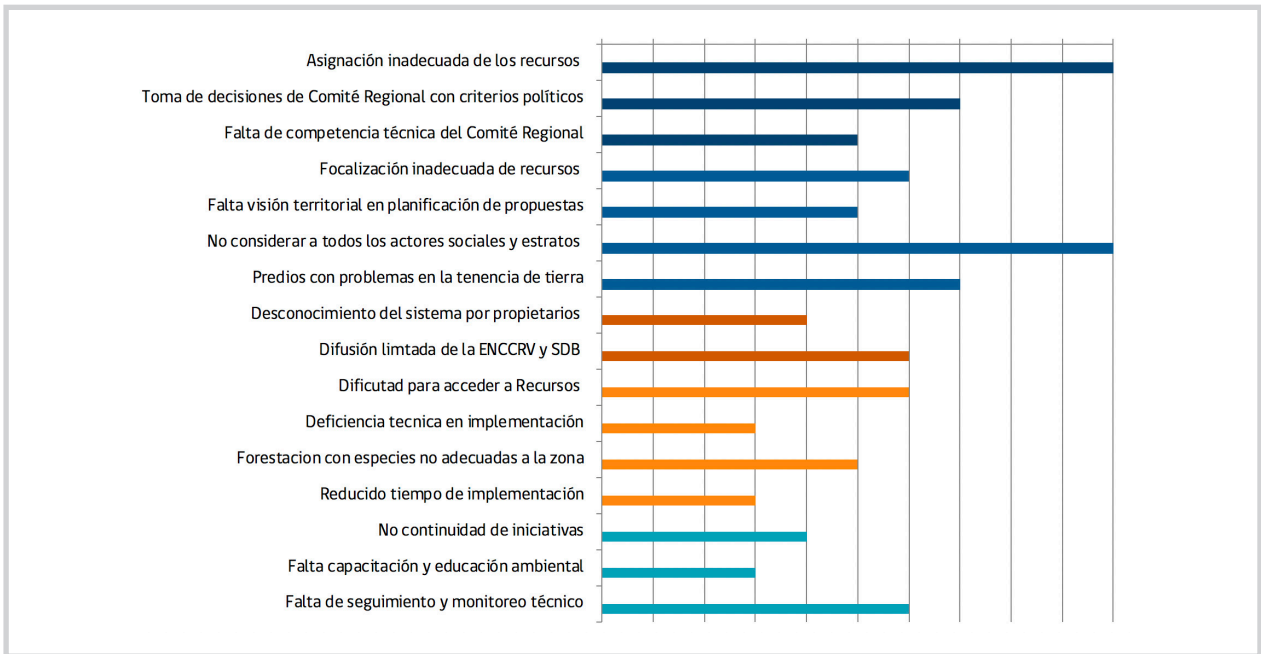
Asignación inadecuada de los recursos
Toma de decisiones de Comité Regional con criterios políticos
Falta de competencia técnica del Comité Regional
Focalización inadecuada de recursos
Falta visión territorial en planificación de propuestas
No considerar a todos los actores sociales y estratos
Predios con problemas en la tenencia de tierra
Desconocimiento del sistema por propietarios
Difusión limtada de la ENCCRV y SDB
Dificutad para acceder a Recursos
Deficiencia tecnica en implementación
Forestacion con especies no adecuadas a la zona
Reducido tiempo de implementación
No continuidad de iniciativas
Falta capacitación y educación ambiental
Falta de seguimiento y monitoreo técnico